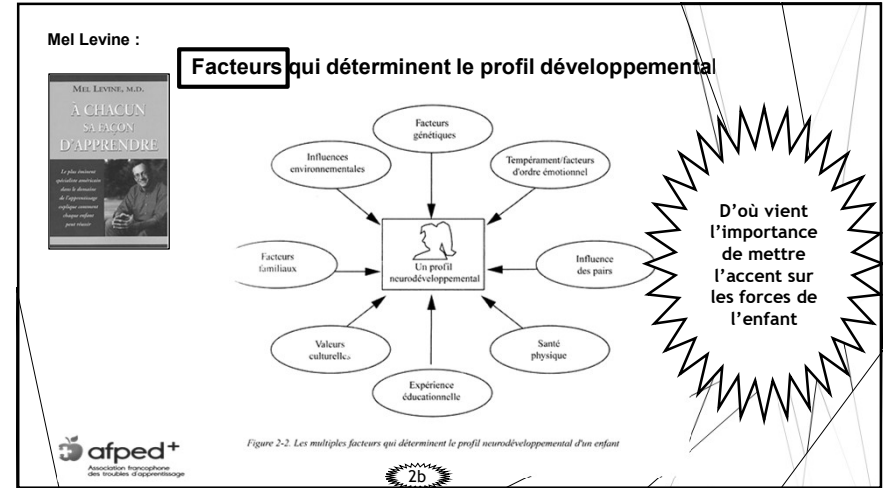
Mel Levine :

Facteurs qui déterminent le profil développemental

MEL LEVINE, M.D.

À CHACUN SA FAÇON D'APPRENDRE

Le plus éminent spécialiste américain dans le domaine de l'apprentissage explique comment chaque enfant peut réussir

Facteurs génétiques

Influences environnementales

Tempérament/facteurs d'ordre émotionnel

Facteurs familiaux

Un profil neurodéveloppemental

Influence des pairs

Valeurs culturelles

Santé physique

Expérience éducationnelle

D'où vient l'importance de mettre l'accent sur les forces de l'enfant

afped+
Association francophone des troubles d'apprentissage

Figure 2-2. Les multiples facteurs qui déterminent le profil neurodéveloppemental d'un enfant

2b